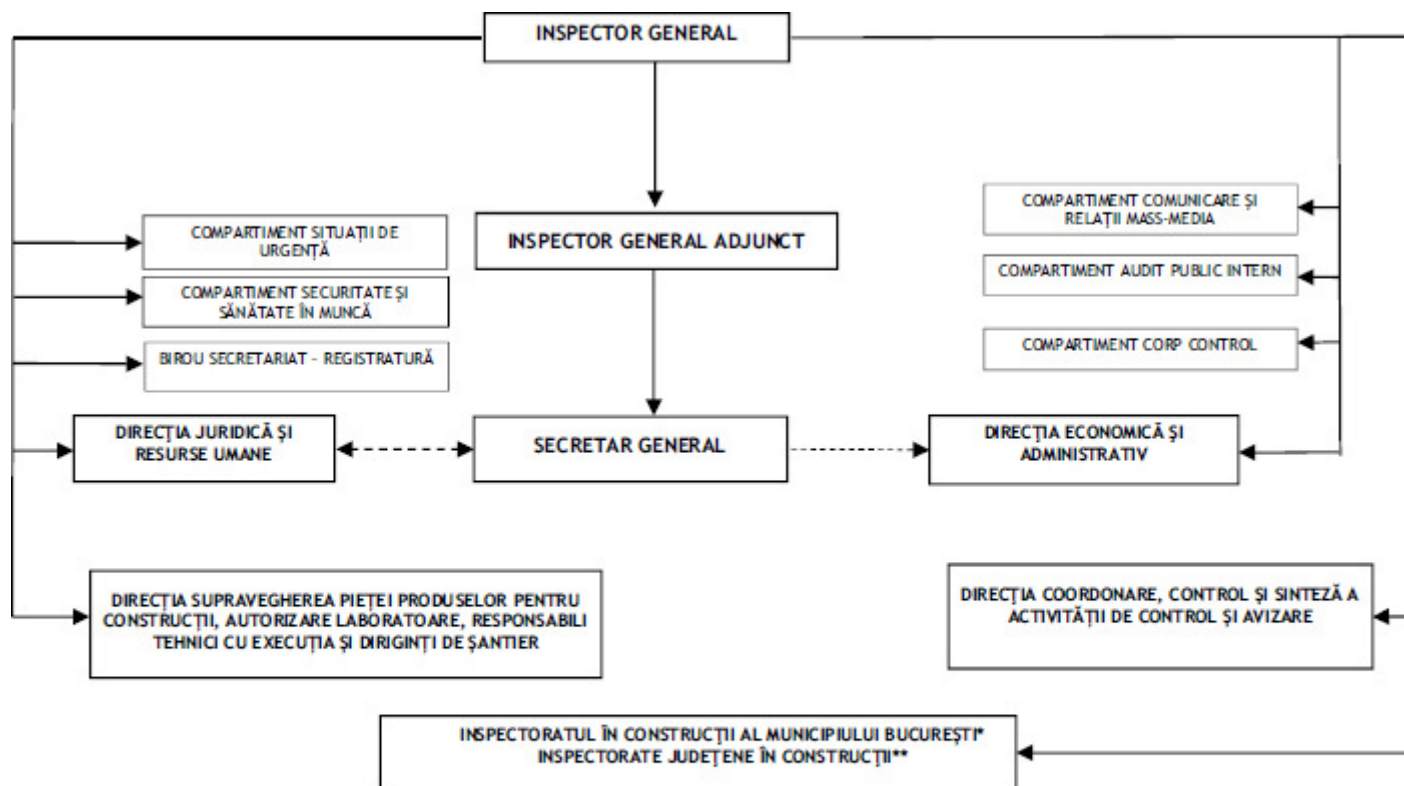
INSPECTOR GENERAL

INSPECTOR GENERAL ADJUNCT

COMPARTIMENT SITUAŢII DE URGENŢĂ

COMPARTIMENT SECURITATE ŞI SĂNĂTATE ÎN MUNCĂ

BIROU SECRETARIAT - REGISTRATURĂ

COMPARTIMENT COMUNICARE ŞI RELAŢII MASS-MEDIA

COMPARTIMENT AUDIT PUBLIC INTERN

COMPARTIMENT CORP CONTROL

DIRECŢIA JURIDICĂ ŞI RESURSE UMANE

SECRETAR GENERAL

DIRECŢIA ECONOMICĂ ŞI ADMINISTRATIV

DIRECŢIA SUPRAVEGHEREA PIEŢEI PRODUSELOR PENTRU CONSTRUCŢII, AUTORIZARE LABORATOARE, RESPONSABILI TEHNICI CU EXECUŢIA ŞI DIRIGINŢI DE ŞANTIER

DIRECŢIA COORDONARE, CONTROL ŞI SINTEZĂ A ACTIVITĂŢII DE CONTROL ŞI AVIZARE

INSPECTORATUL ÎN CONSTRUCŢII AL MUNICIPIULUI BUCUREŞTI*
INSPECTORATE JUDEŢENE ÎN CONSTRUCŢII**